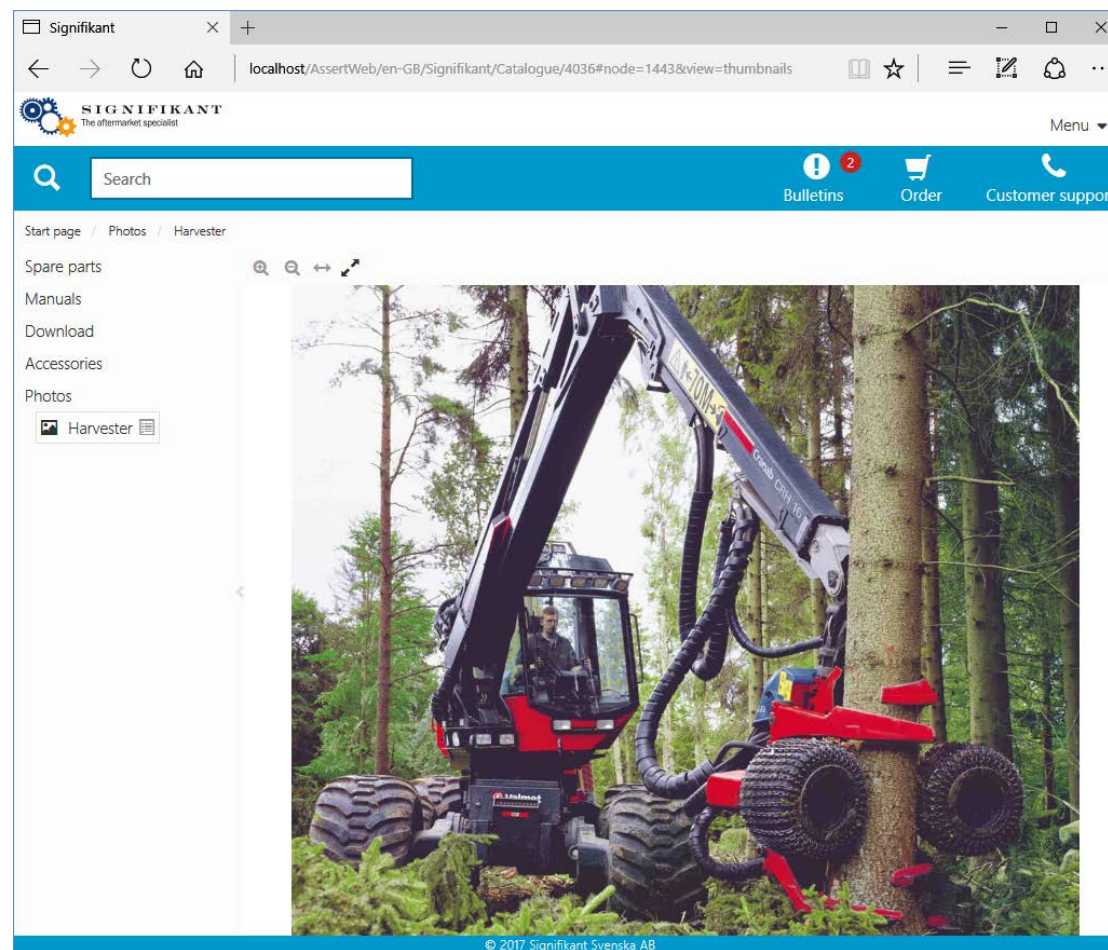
Signifikant

localhost/AssertWeb/en-GB/Signifikant/Catalogue/4036#node=1443&view=thumbnails

SIGNIFIKANT
The aftermarket specialist

Menu

Search

2
Bulletins

Order

Customer suppor

Start page / Photos / Harvester

Spare parts
Manuals
Download
Accessories
Photos
Harvester

Cranab CRH 18

Valmet

© 2017 Signifikant Svenska AB